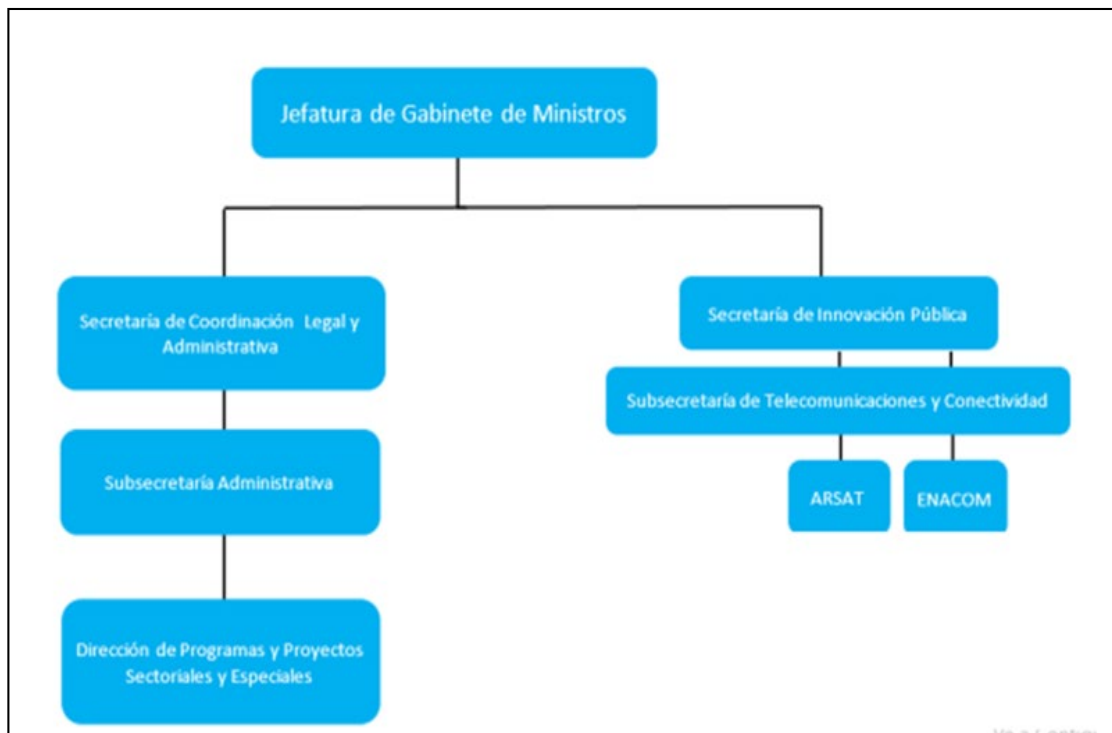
Jefatura de Gabinete de Ministros

Secretaría de Coordinación Legal y Administrativa

Subsecretaría Administrativa

Dirección de Programas y Proyectos Sectoriales y Especiales

Secretaría de Innovación Pública

Subsecretaría de Telecomunicaciones y Conectividad

ARSAT

ENACOM

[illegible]